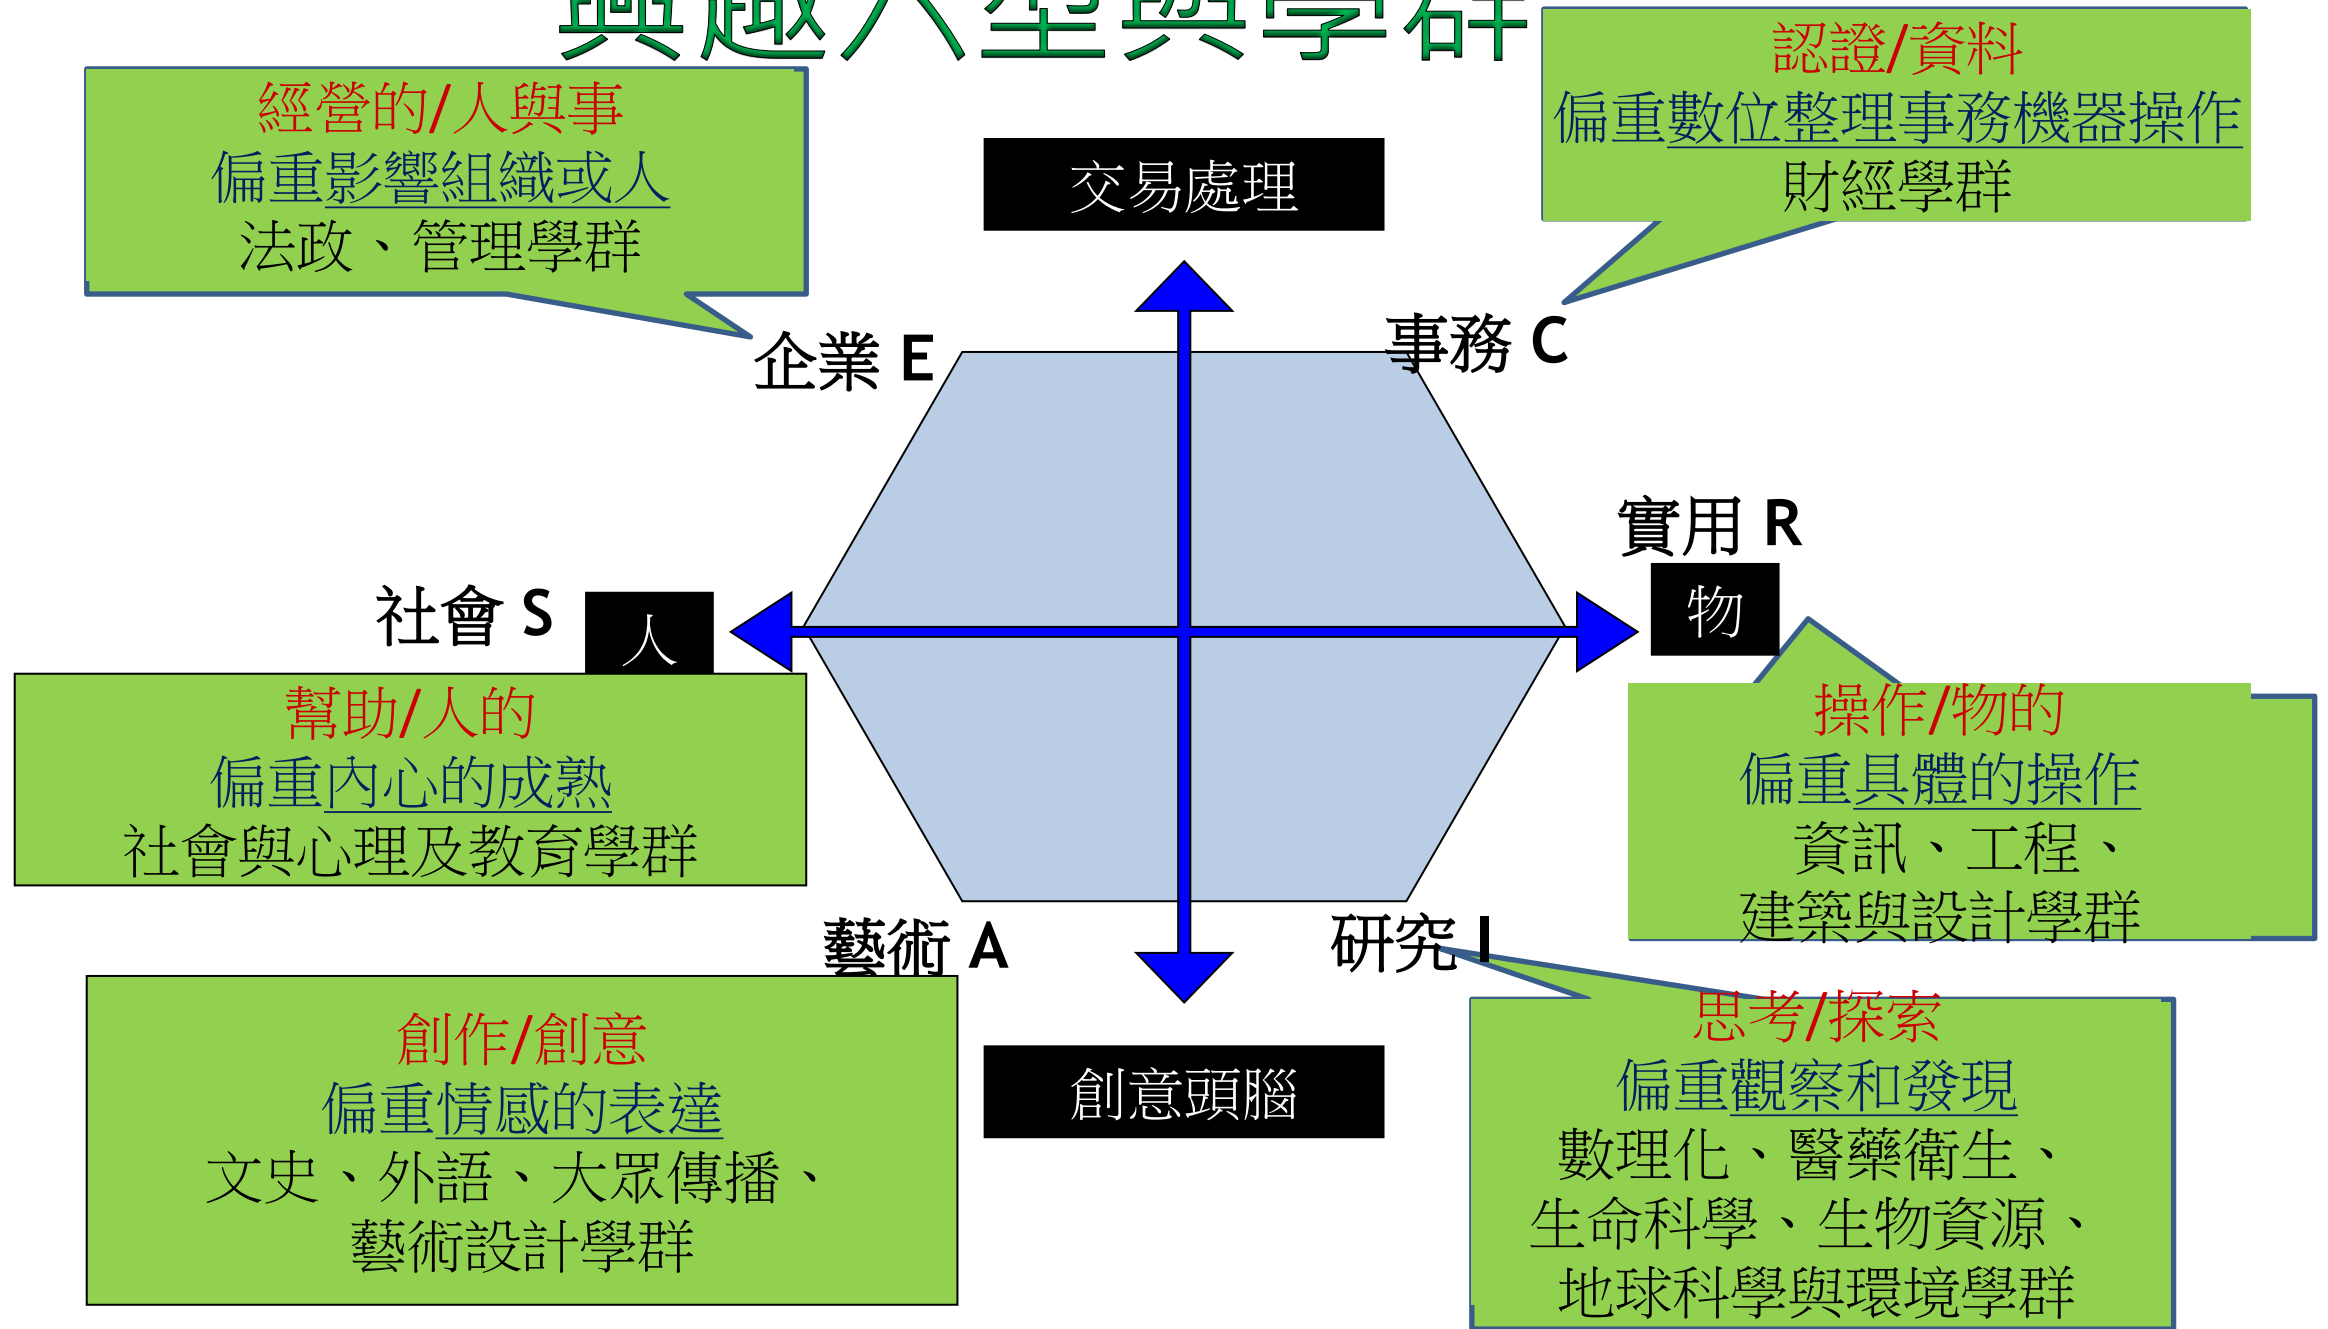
興趣六型與學群

經營的/人與事
偏重影響組織或人
法政、管理學群

交易處理

認證/資料
偏重數位整理事務機器操作
財經學群

企業 E

事務 C

實用 R

物

社會 S

人

幫助/人的
偏重內心的成熟
社會與心理及教育學群

操作/物的
偏重具體的操作
資訊、工程、
建築與設計學群

藝術 A

研究 I

創作/創意
偏重情感的表達
文史、外語、大眾傳播、
藝術設計學群

創意頭腦

思考/探索
偏重觀察和發現
數理化、醫藥衛生、
生命科學、生物資源、
地球科學與環境學群